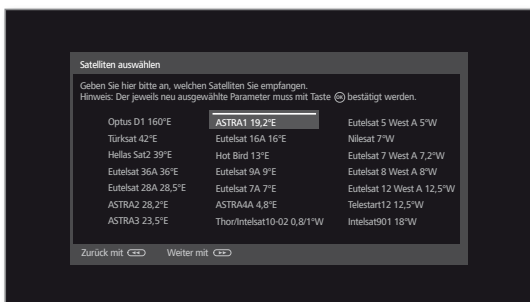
Satelliten auswählen

Geben Sie hier bitte an, welchen Satelliten Sie empfangen.
Hinweis: Der jeweils neu ausgewählte Parameter muss mit Taste OK bestätigt werden.

Optus D1 160°E
Türksat 42°E
Hellas Sat2 39°E
Eutelsat 36A 36°E
Eutelsat 28A 28,5°E
ASTRA2 28,2°E
ASTRA3 23,5°E

ASTRA1 19,2°E
Eutelsat 16A 16°E
Hot Bird 13°E
Eutelsat 9A 9°E
Eutelsat 7A 7°E
ASTRA4A 4,8°E
Thor/Intelsat10-02 0,8/1°W

Eutelsat 5 West A 5°W
Nilesat 7°W
Eutelsat 7 West A 7,2°W
Eutelsat 8 West A 8°W
Eutelsat 12 West A 12,5°W
Telestart12 12,5°W
Intelsat901 18°W

Zurück mit
Weiter mit